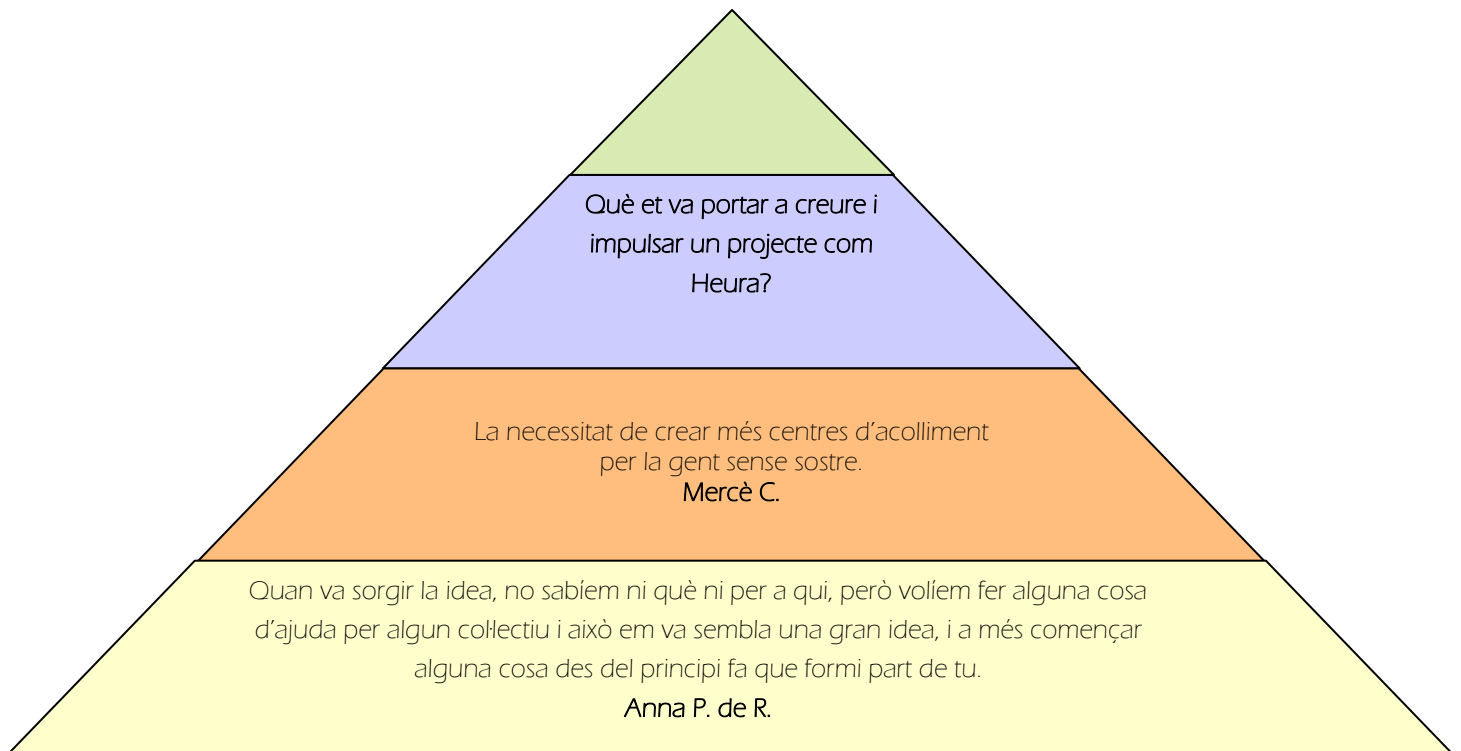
Què et va portar a creure i impulsar un projecte com Heura?

La necessitat de crear més centres d'acolliment per la gent sense sostre.
Mercè C.

Quan va sorgir la idea, no sabíem ni què ni per a qui, però volíem fer alguna cosa d'ajuda per algun col·lectiu i això em va sembla una gran idea, i a més començar alguna cosa des del principi fa que formi part de tu.
Anna P. de R.